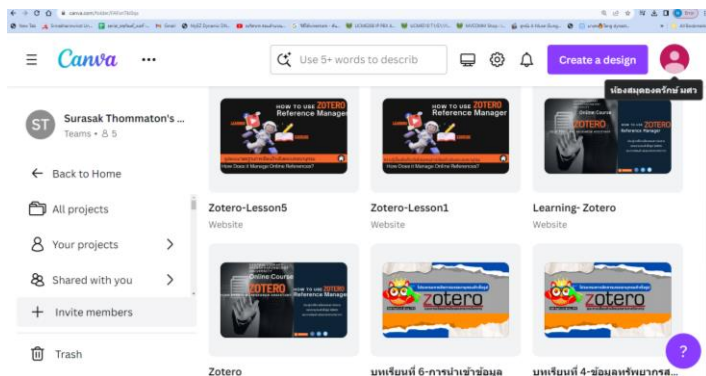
Canva
Use 5+ words to describ
Create a design
ห้องสมุดองครักษ์ มศว

ST Surasak Thommaton's ...
Teams • 5
Back to Home
All projects
Your projects
Shared with you
Invite members
Trash

HOW TO USE ZOTERO Reference Manager
How Does it Manage Online References?
Zotero-Lesson5
Website

HOW TO USE ZOTERO Reference Manager
How Does it Manage Online References?
Zotero-Lesson1
Website

Online Course ZOTERO Reference Manager
Learning- Zotero
Website

Online Course ZOTERO Reference Manager
Zotero

zotero
บทเรียนที่ 6-การนำเข้าข้อมูล

zotero
บทเรียนที่ 4-ข้อมูลทรัพยากรส...

?